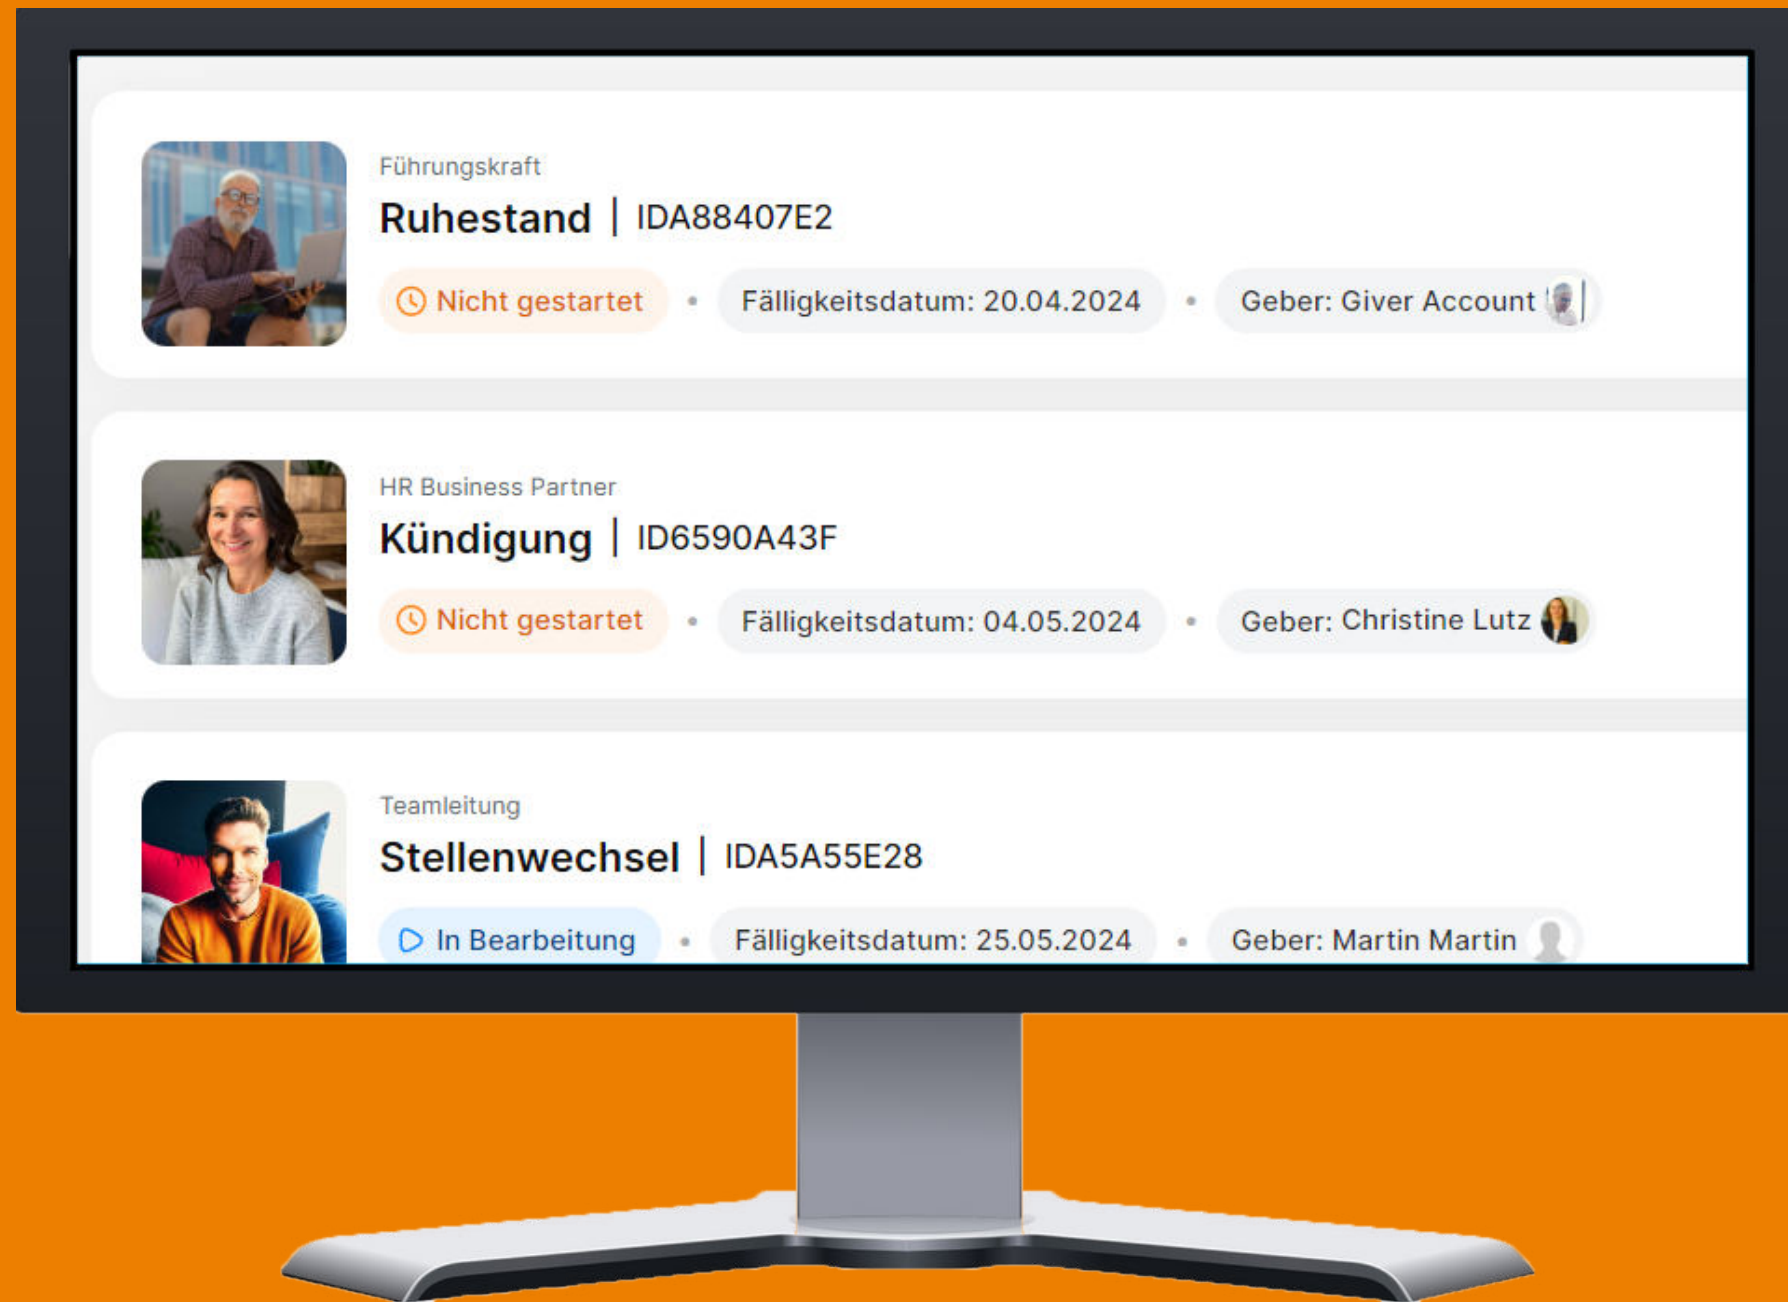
Führungskraft

Ruhestand | IDA88407E2

Nicht gestartet • Fälligkeitsdatum: 20.04.2024 • Geber: Giver Account

HR Business Partner

Kündigung | ID6590A43F

Nicht gestartet • Fälligkeitsdatum: 04.05.2024 • Geber: Christine Lutz

Teamleitung

Stellenwechsel | IDA5A55E28

In Bearbeitung • Fälligkeitsdatum: 25.05.2024 • Geber: Martin Martin